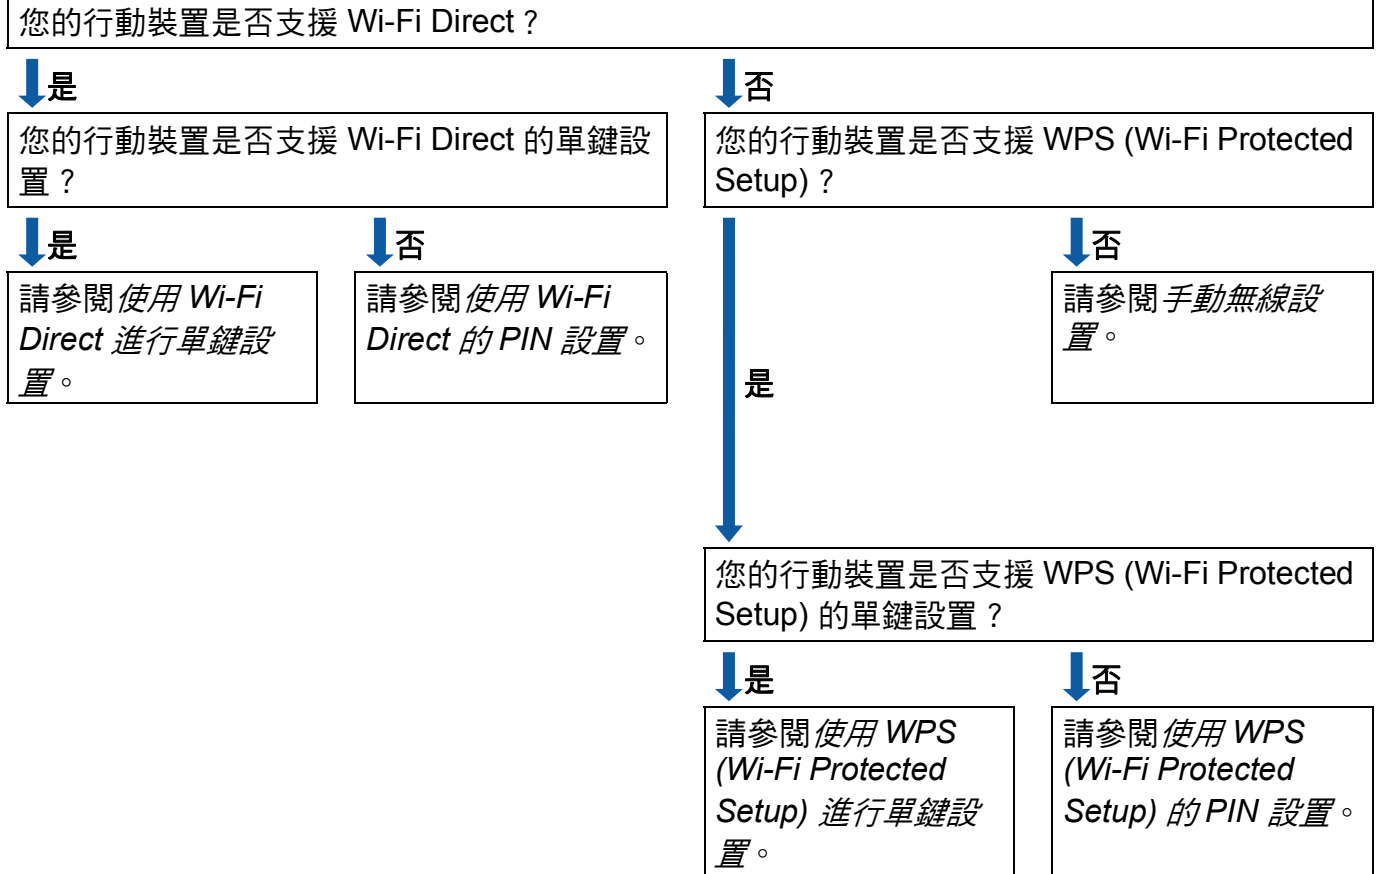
您的行動裝置是否支援 Wi-Fi Direct？

是

否

您的行動裝置是否支援 Wi-Fi Direct 的單鍵設置？

是

否

請參閱*使用 Wi-Fi Direct 進行單鍵設置*。

請參閱*使用 Wi-Fi Direct 的 PIN 設置*。

您的行動裝置是否支援 WPS (Wi-Fi Protected Setup)？

否

請參閱*手動無線設置*。

是

您的行動裝置是否支援 WPS (Wi-Fi Protected Setup) 的單鍵設置？

是

否

請參閱*使用 WPS (Wi-Fi Protected Setup) 進行單鍵設置*。

請參閱*使用 WPS (Wi-Fi Protected Setup) 的 PIN 設置*。